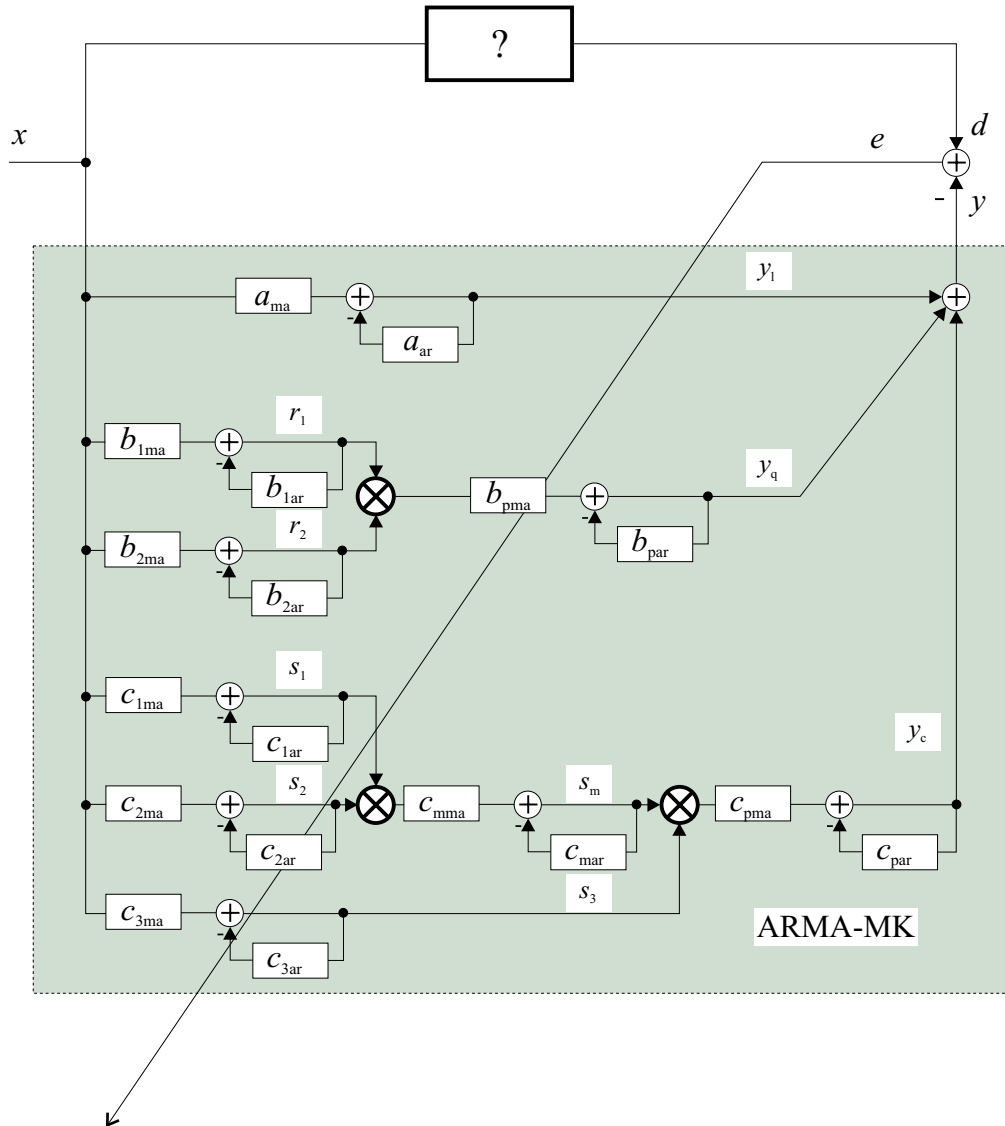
?

$x$

$e$

$d$

-

$y$

$a_{ma}$

-

$a_{ar}$

$y_l$

$b_{1ma}$

-

$b_{1ar}$

$r_1$

$b_{pma}$

-

$b_{par}$

$y_q$

$b_{2ma}$

-

$b_{2ar}$

$r_2$

$c_{1ma}$

-

$c_{1ar}$

$s_1$

$y_c$

$c_{2ma}$

-

$c_{2ar}$

$s_2$

$c_{mma}$

-

$c_{mar}$

$s_m$

$c_{pma}$

-

$c_{par}$

$c_{3ma}$

-

$c_{3ar}$

$s_3$

ARMA-MK